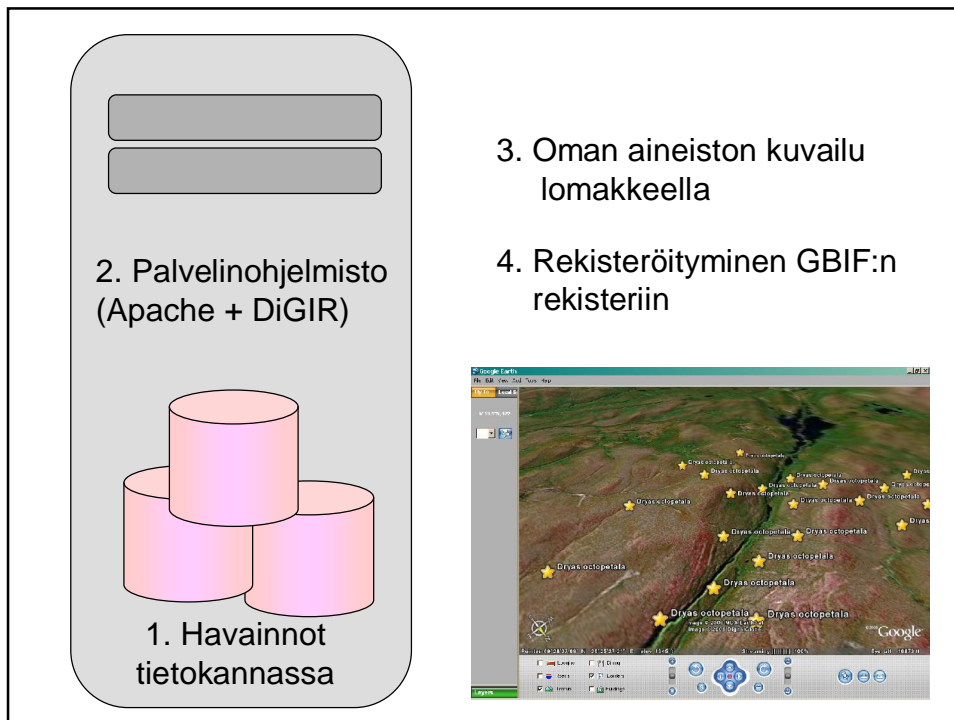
2. Palvelinohjelmisto (Apache + DiGIR)

1. Havainnot tietokannassa

3. Oman aineiston kuvailu lomakkeella

4. Rekisteröityminen GBIF:n rekisteriin

Google Earth

Dryas octopetala

Dryas octopetala

Dryas octopetala

Dryas octopetala

Dryas octopetala

Dryas octopetala

Dryas octopetala

Dryas octopetala

Dryas octopetala

Dryas octopetala

Dryas octopetala

Dryas octopetala

Dryas octopetala

Dryas octopetala

Dryas octopetala

Dryas octopetala

Google

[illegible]

Layers